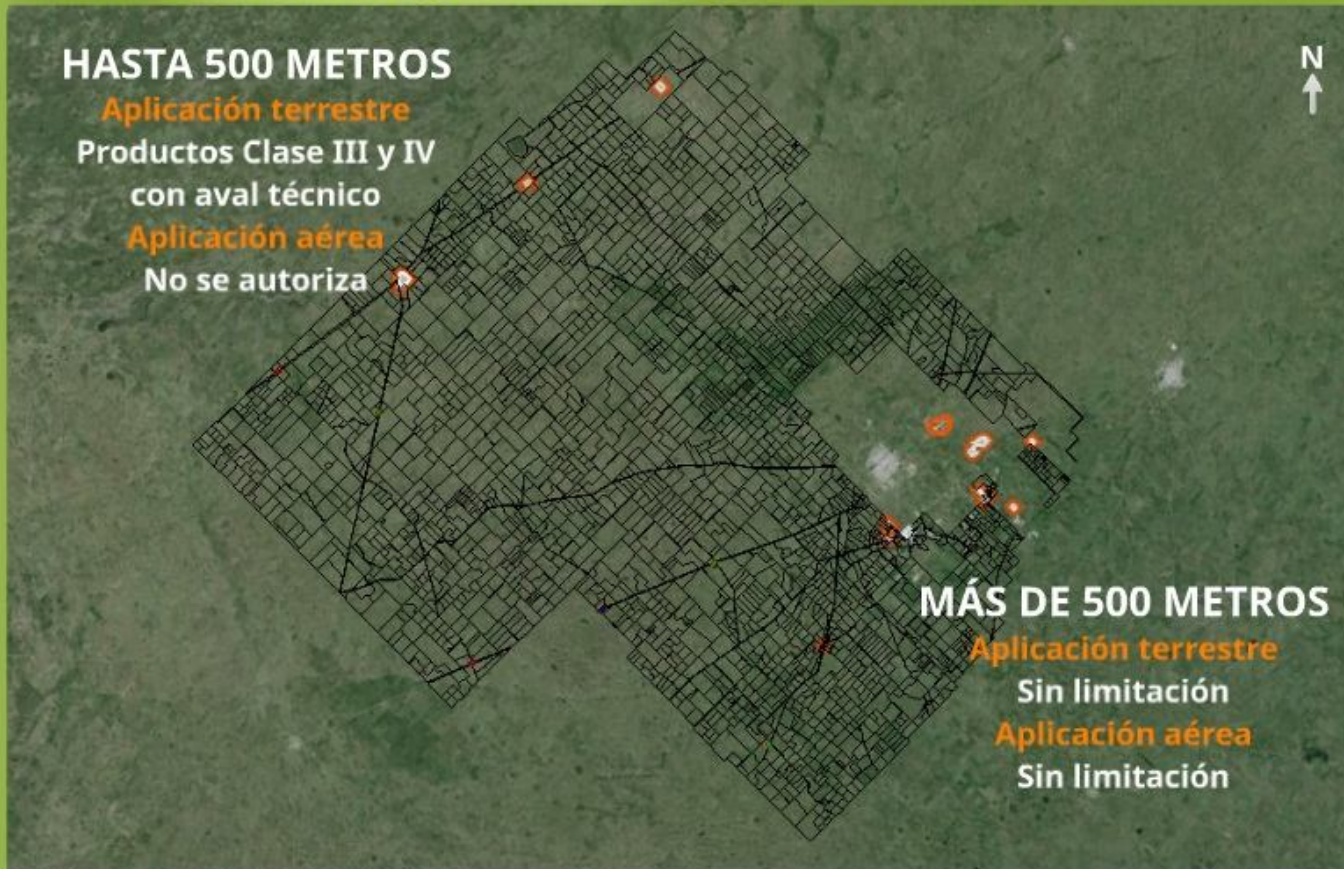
HASTA 500 METROS
Aplicación terrestre
Productos Clase III y IV con aval técnico
Aplicación aérea
No se autoriza

N

MÁS DE 500 METROS
Aplicación terrestre
Sin limitación
Aplicación aérea
Sin limitación